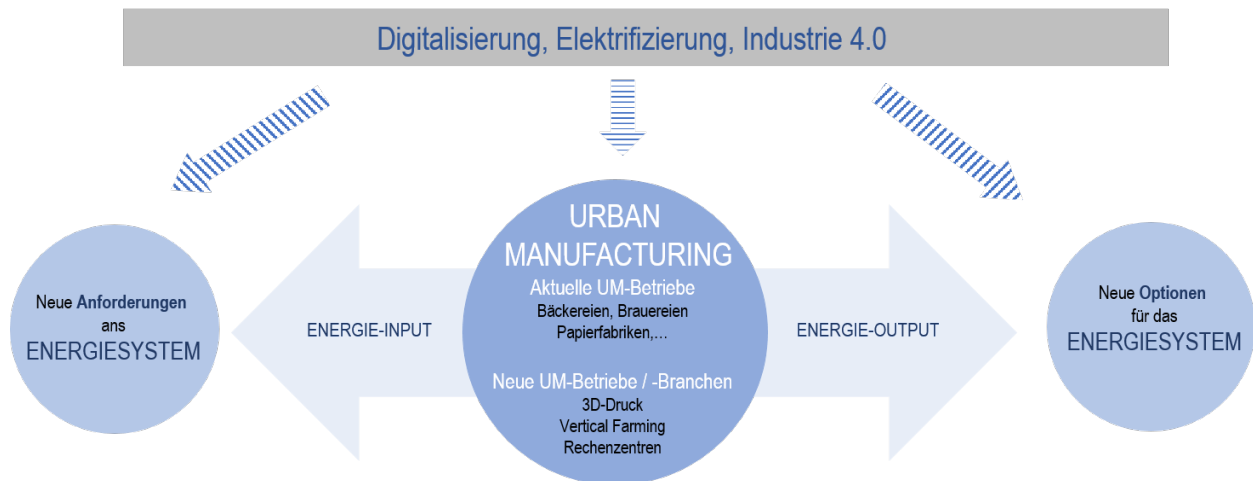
Digitalisierung, Elektrifizierung, Industrie 4.0

Neue Anforderungen ans ENERGIESYSTEM

ENERGIE-INPUT

URBAN MANUFACTURING

Aktuelle UM-Betriebe
Bäckereien, Brauereien
Papierfabriken,…

Neue UM-Betriebe / -Branchen
3D-Druck
Vertical Farming
Rechenzentren

ENERGIE-OUTPUT

Neue Optionen für das ENERGIESYSTEM